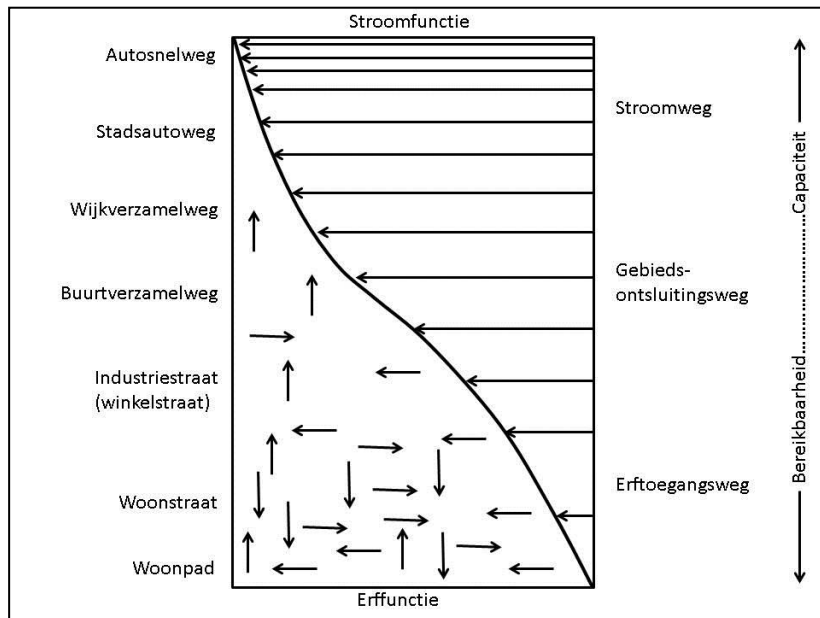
Stroomfunctie

Autosnelweg

Stadsautoweg

Wijkverzamelweg

Buurtverzamelweg

Industriestraat (winkelstraat)

Woonstraat

Woonpad

Stroomweg

Gebiedsontsluitingsweg

Erftoegangsweg

Erffunctie

Bereikbaarheid.........................Capaciteit